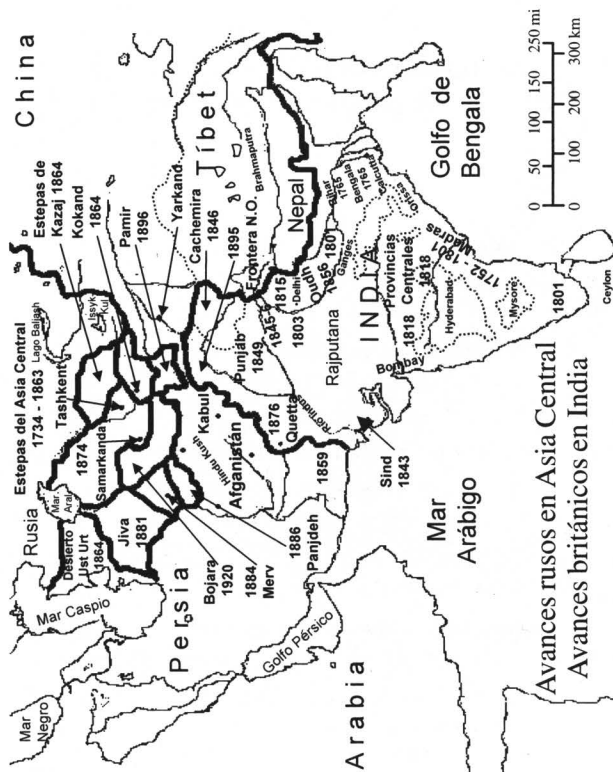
China

Tibet

Golfo de Bengala

Estepas de Kazaj 1864

Kokand 1864

Yarkand

Pamir 1896

Cachemira 1846

1895

Frontera N.O.

Brahmaputra

Nepal

Bihar 1765

Bengala 1765

Orissa

Estepas del Asia Central 1734 - 1863

Lago Baljash

Issyk Kul

Tashkent

Samarkanda 1874

Kabul

Punjab 1849

1845

1815

Delhi

Oudh 1856

1801

1803

Ganges

INDIA

Rajputana

Provincias Centrales 1818

1818

1818

Madrás 1801

1752

Hyderabad

Mysore

1801

Ceylon

Bombay

Quetta 1876

Río Indo

Sind 1843

Hindu Kush

Afganistán

1859

Rusia

Mar Aral

Desierto Ust Urt 1864

Jiva 1881

Bojara 1920

1884 Merv

1886 Panjdeh

Mar Caspio

Persia

Mar Negro

Golfo Pérsico

Arabia

Mar Arábigo

Avances rusos en Asia Central

Avances británicos en India

0 50 100 150 200 250 mi

0 100 200 300 km